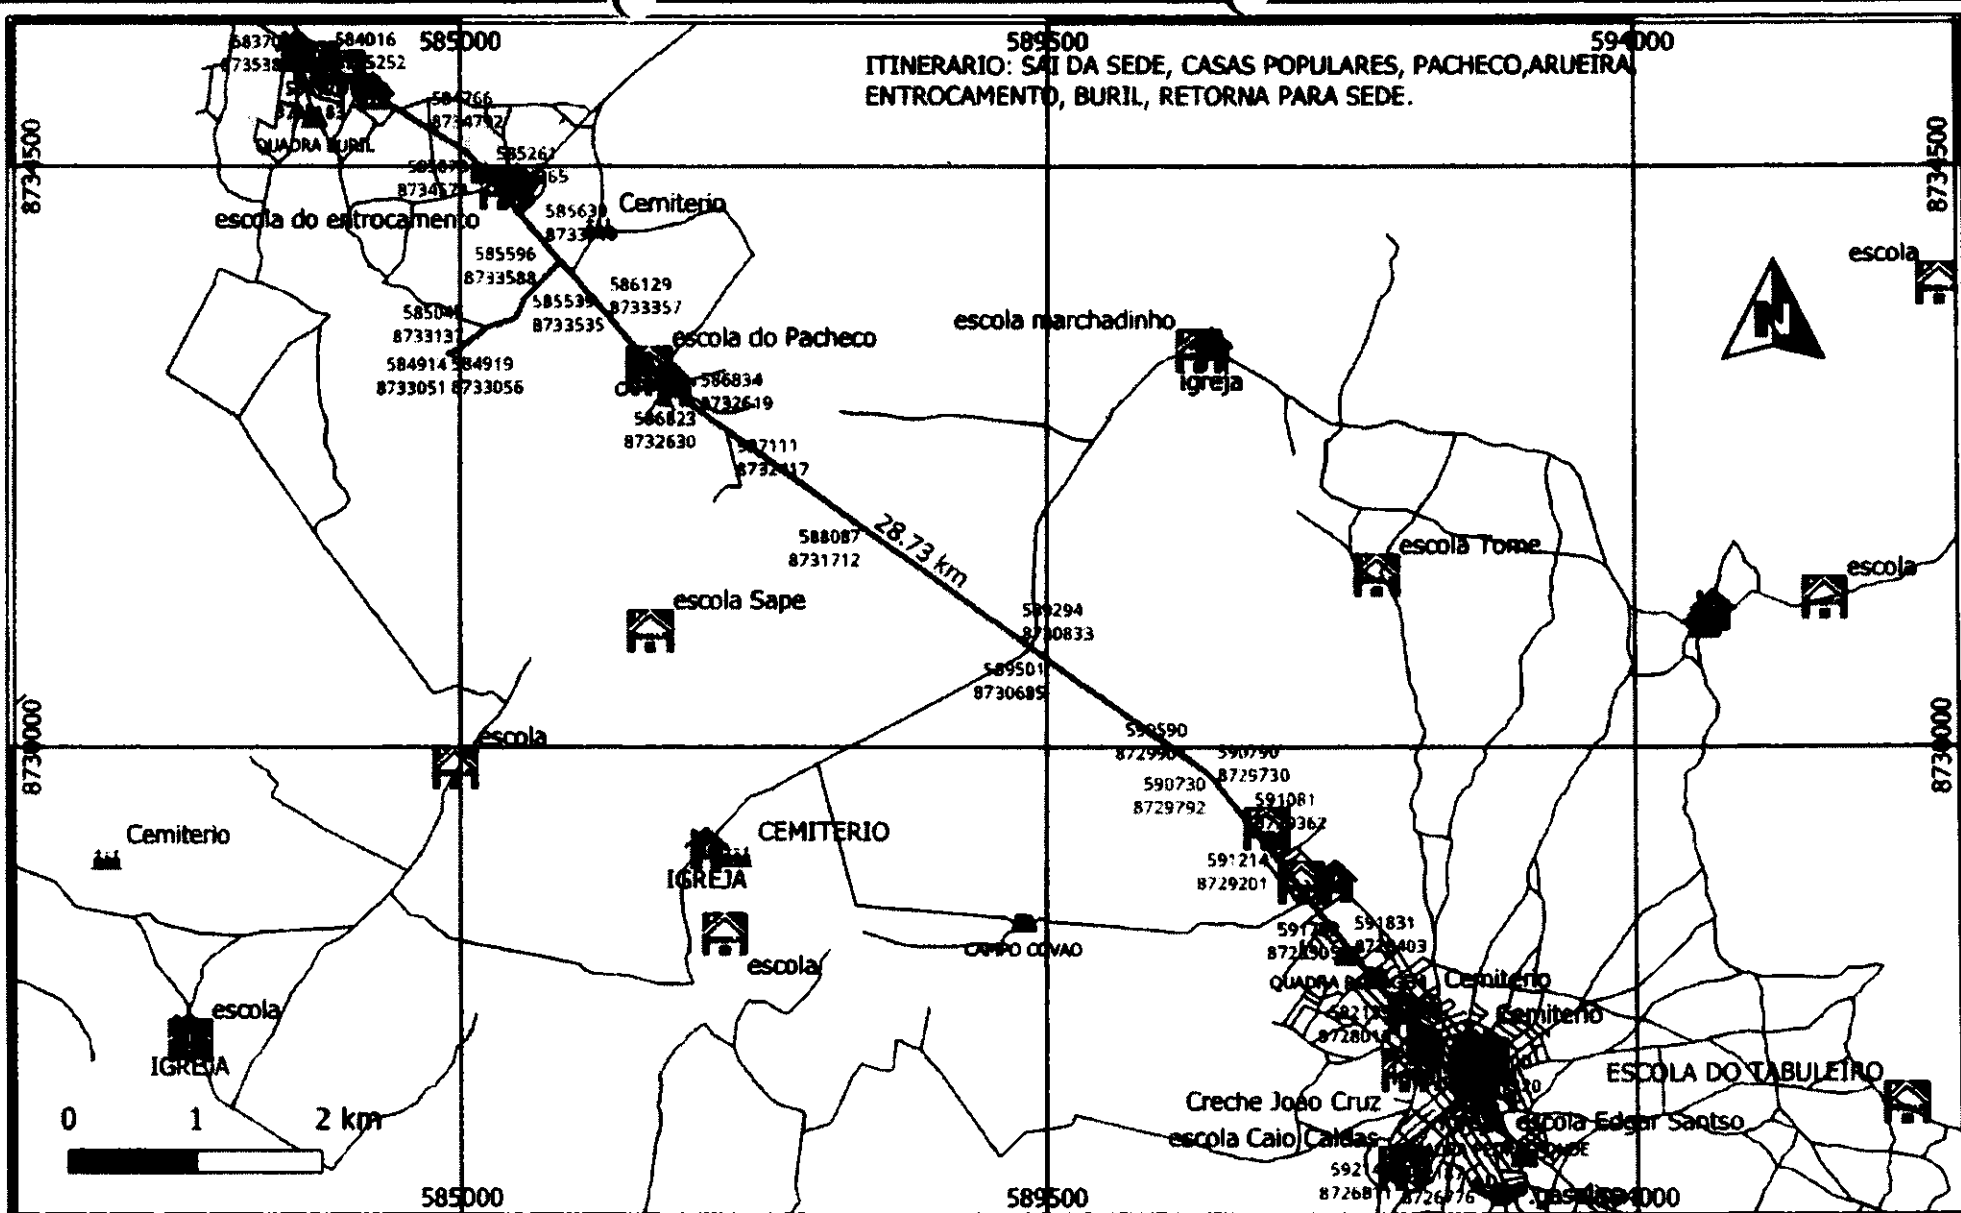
585000
589500
594000
ITINERARIO: SAI DA SEDE, CASAS POPULARES, PACHECO, ARUEIRA ENTROCAMENTO, BURIL, RETORNA PARA SEDE.
8734500
8734500
583700 584016
873538 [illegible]5252
584766
8734792
QUADRA BURIL
585261
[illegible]65
8734574
Cemiterio
escola do entrocamento
585630
8733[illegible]
585596
8733588
escola
586129
8733357
585539
8733535
585046
8733131
escola marchadinho
escola do Pacheco
584914 584919
8733051 8733056
586834
8732619
Igreja
586823
8732630
587111
8732417
28.73 km
588087
8731712
escola Tome
escola Sape
escola
589294
8730833
589501
8730685
8730000
8730000
590590
872990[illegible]
590790
8729730
escola
590730
8729792
591081
8729362
Cemiterio
CEMITERIO
IGREJA
591214
8729201
591831
8728403
escola
CAMPO COVAO
QUADRA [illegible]
Cemiterio
escola
Cemiterio
IGREJA
ESCOLA DO TABULEIRO
0 1 2 km
Creche Joao Cruz
escola Edgar Santso
escola Caio Caldas
592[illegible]
8726811 8726776
585000
589500
594000